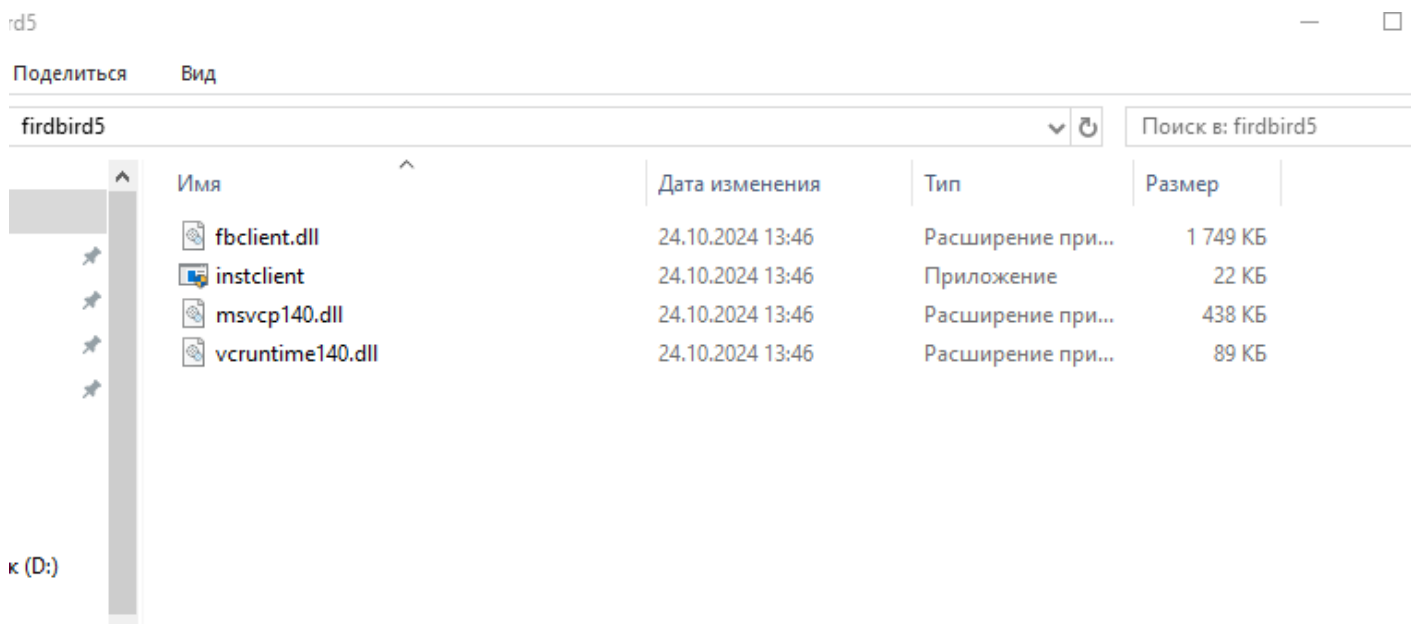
rd5

Поделиться Вид

firdbird5

Поиск в: firdbird5

| Имя | Дата изменения | Тип | Размер |
|---|---|---|---|
| fbclient.dll | 24.10.2024 13:46 | Расширение при... | 1 749 КБ |
| instclient | 24.10.2024 13:46 | Приложение | 22 КБ |
| msvcp140.dll | 24.10.2024 13:46 | Расширение при... | 438 КБ |
| vcruntime140.dll | 24.10.2024 13:46 | Расширение при... | 89 КБ |

к (D:)